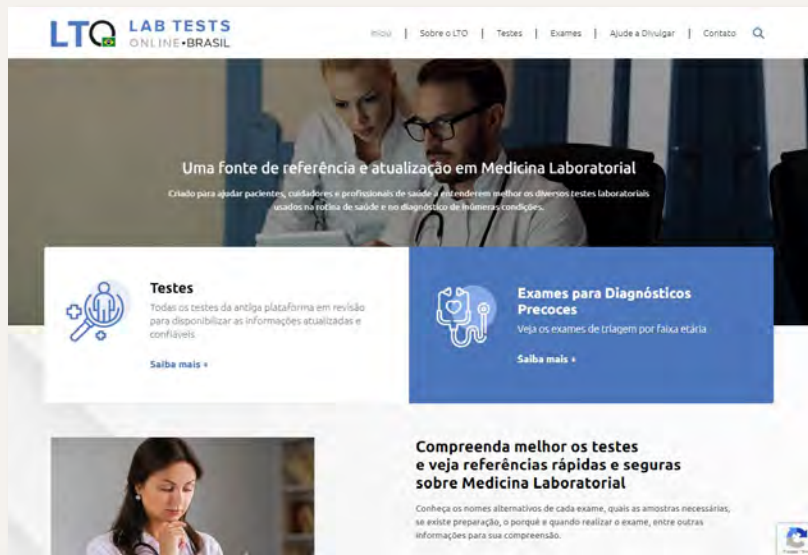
LTO LAB TESTS ONLINE•BRASIL

Início | Sobre o LTO | Testes | Exames | Ajude a Divulgar | Contato

Uma fonte de referência e atualização em Medicina Laboratorial

Criado para ajudar pacientes, cuidadores e profissionais de saúde a entenderem melhor os diversos testes laboratoriais usados na rotina de saúde e no diagnóstico de inúmeras condições.

Testes

Todas os testes da antiga plataforma em revisão para disponibilizar as informações atualizadas e confiáveis.

Saiba mais »

Exames para Diagnósticos Precoces

Veja os exames de triagem por faixa etária

Saiba mais »

Compreenda melhor os testes e veja referências rápidas e seguras sobre Medicina Laboratorial

Conheça os nomes alternativos de cada exame, quais as amostras necessárias, se existe preparação, o porquê e quando realizar o exame, entre outras informações para sua compreensão.